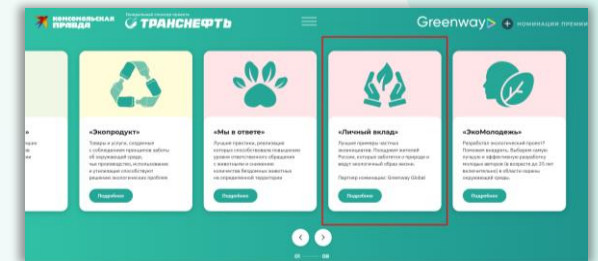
КОМСОМОЛЬСКАЯ ПРАВДА

Генеральный партнер премии

ТРАНСНЕФТЬ

Greenway

НОМИНАЦИИ ПРЕМИИ

«Экопродукт»

Товары и услуги, созданные с соблюдением принципов заботы об окружающей среде, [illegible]

Подробнее

«Мы в ответе»

Лучшие практики, реализуемые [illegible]

Подробнее

«Личный вклад»

Лучшие примеры частных инициатив. Поощряют жителей России, которые заботятся о природе и ведут экологичный образ жизни.

Партнер номинации: Greenway Global

Подробнее

«ЭкоМолодежь»

Разработал экологический проект? Получил награду. Выбираем самые лучшие и эффективные разработки молодых авторов (в возрасте до 35 лет включительно) в области охраны окружающей среды.

Подробнее